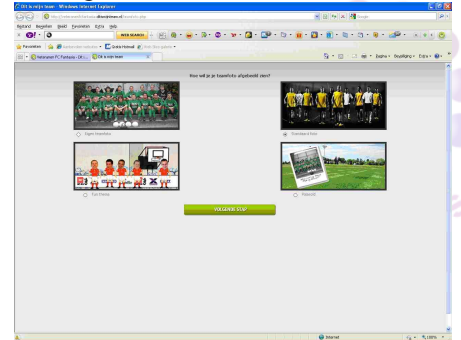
Dit is mijn team - Windows Internet Explorer

http://voetbalmanager.fcfantasia.nl/nl/teamfoto.php

Bestand Bewerken Beeld Favorieten Extra Help

WEB SEARCH

Favorieten

Dit is mijn team

Pagina Beveiliging Extra

Hoe wil je je teamfoto afgebeeld zien?

Eigen teamfoto

Standaard foto

Fun Photo

Photoshop

VOLGENDE STAP

Internet

100%